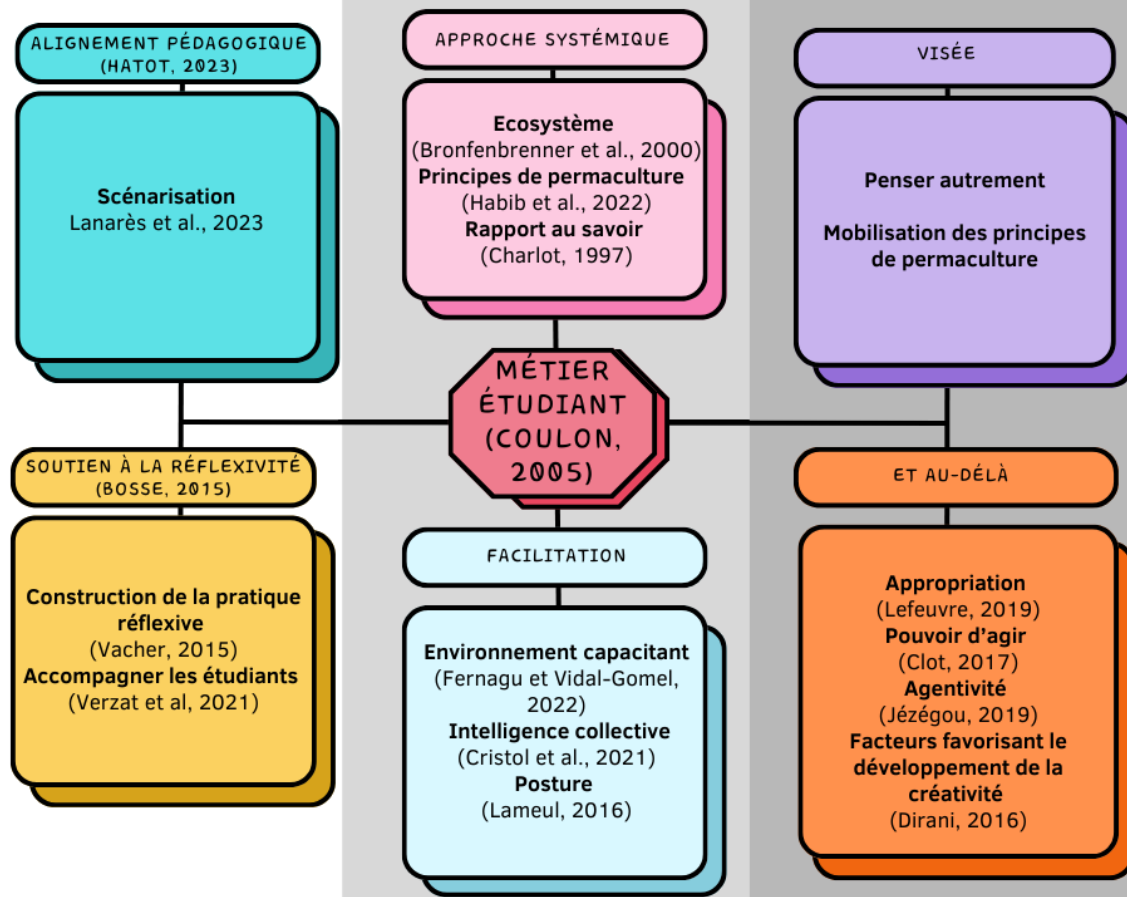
ALIGNEMENT PÉDAGOGIQUE (HATOT, 2023)

Scénarisation
Lanarès et al., 2023

APPROCHE SYSTÉMIQUE

Ecosystème
(Bronfenbrenner et al., 2000)
Principes de permaculture
(Habib et al., 2022)
Rapport au savoir
(Charlot, 1997)

VISÉE

Penser autrement

Mobilisation des principes de permaculture

MÉTIER ÉTUDIANT (COULON, 2005)

SOUTIEN À LA RÉFLEXIVITÉ (BOSSE, 2015)

Construction de la pratique réflexive
(Vacher, 2015)
Accompagner les étudiants
(Verzat et al, 2021)

FACILITATION

Environnement capacitant
(Fernagu et Vidal-Gomel, 2022)
Intelligence collective
(Cristol et al., 2021)
Posture
(Lameul, 2016)

ET AU-DÉLÀ

Appropriation
(Lefeuvre, 2019)
Pouvoir d'agir
(Clot, 2017)
Agentivité
(Jézégou, 2019)
Facteurs favorisant le développement de la créativité
(Dirani, 2016)